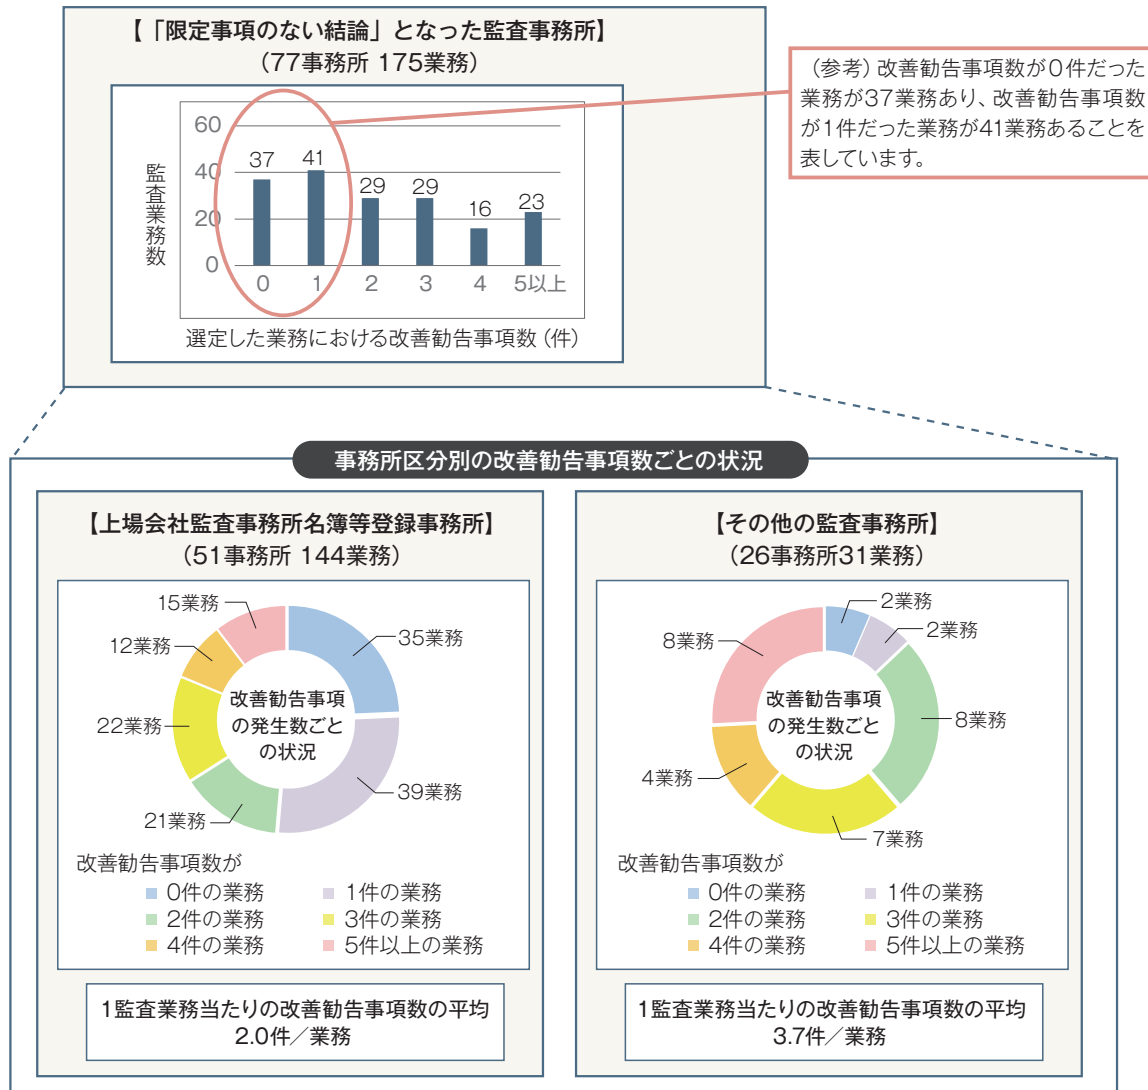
【「限定事項のない結論」となった監査事務所】
（77事務所 175業務）

60
40
20
0
監査業務数
37
41
29
29
16
23
0
1
2
3
4
5以上
選定した業務における改善勧告事項数（件）

（参考）改善勧告事項数が0件だった業務が37業務あり、改善勧告事項数が1件だった業務が41業務あることを表しています。

事務所区分別の改善勧告事項数ごとの状況

【上場会社監査事務所名簿等登録事務所】
（51事務所 144業務）

15業務
12業務
22業務
21業務
35業務
39業務
改善勧告事項の発生数ごとの状況

改善勧告事項数が
0件の業務
1件の業務
2件の業務
3件の業務
4件の業務
5件以上の業務

1監査業務当たりの改善勧告事項数の平均
2.0件／業務

【その他の監査事務所】
（26事務所31業務）

2業務
2業務
8業務
8業務
4業務
7業務
改善勧告事項の発生数ごとの状況

改善勧告事項数が
0件の業務
1件の業務
2件の業務
3件の業務
4件の業務
5件以上の業務

1監査業務当たりの改善勧告事項数の平均
3.7件／業務